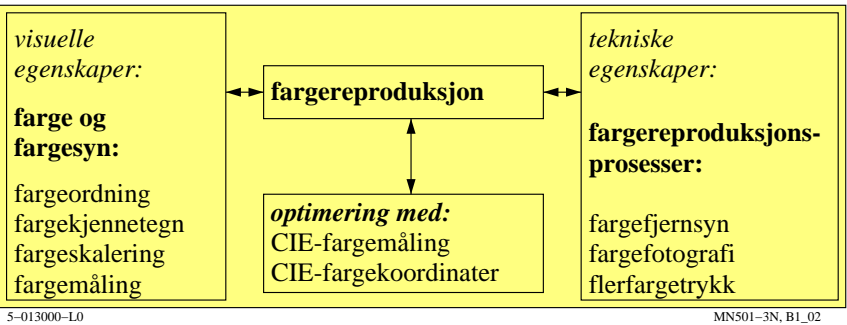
visuelle egenskaper:

farge og fargesyn:

fargeordning
fargekjennetegn
fargeskalering
fargemåling

fargereproduksjon

optimering med:
CIE-fargemåling
CIE-fargekoordinater

tekniske egenskaper:

fargereproduksjonsprosesser:

fargefjernsyn
fargefotografi
flerfargetrykk

5–013000–L0

MN501–3N, B1_02